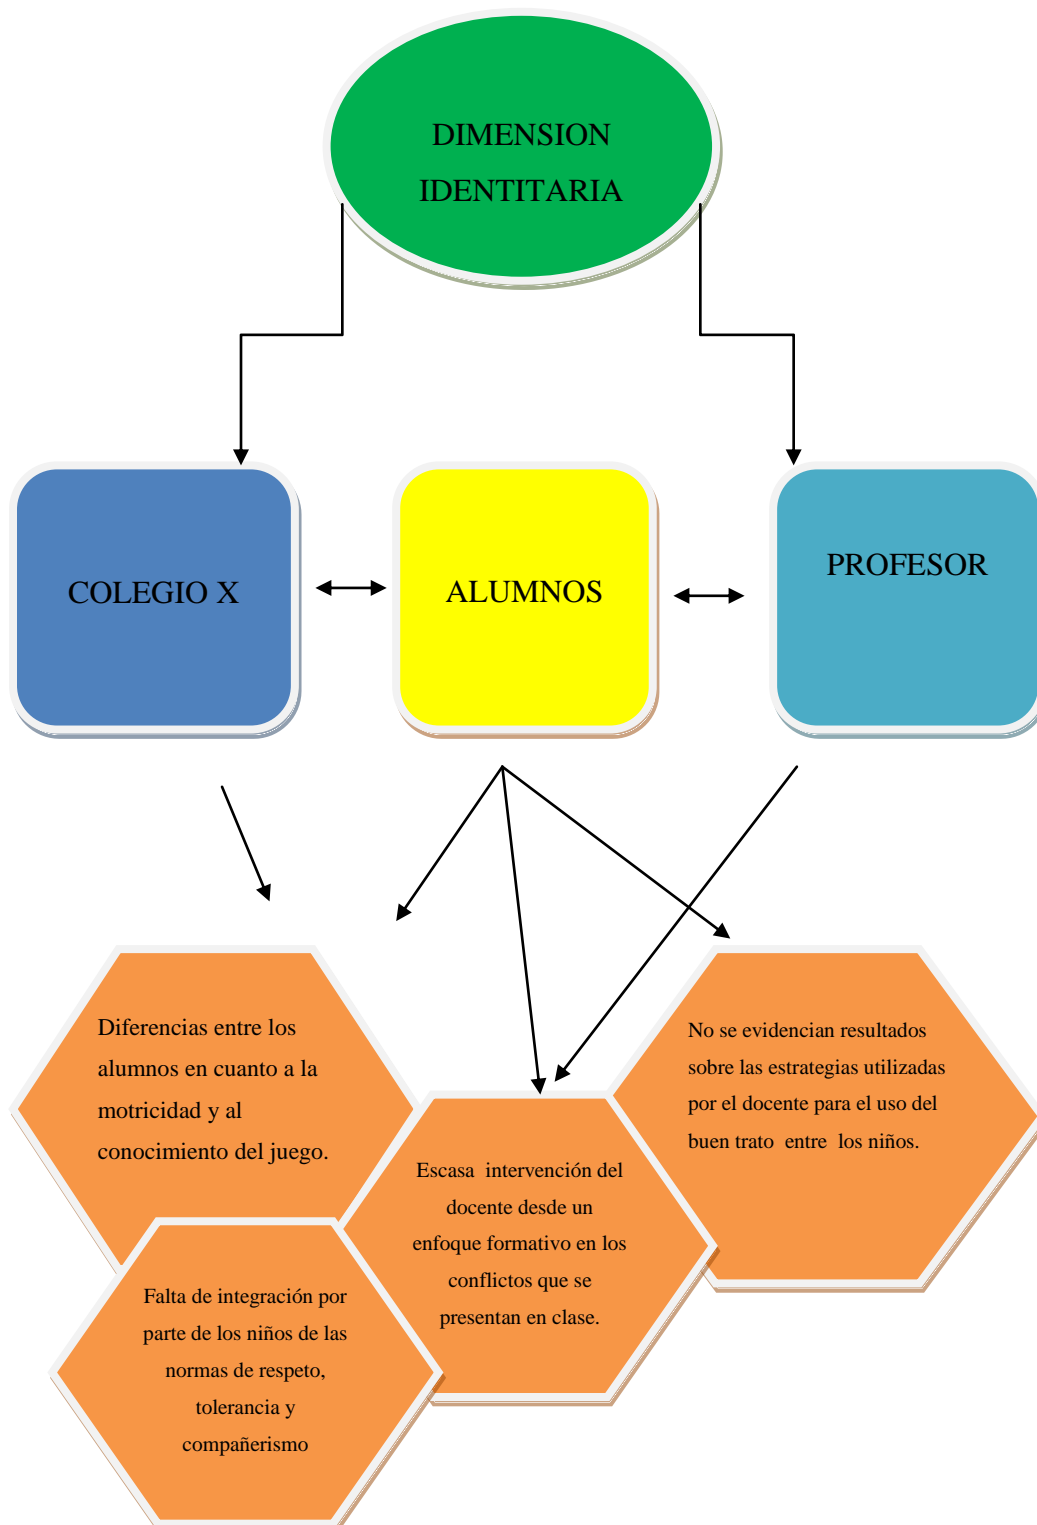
DIMENSION IDENTITARIA

COLEGIO X

ALUMNOS

PROFESOR

Diferencias entre los alumnos en cuanto a la motricidad y al conocimiento del juego.

No se evidencian resultados sobre las estrategias utilizadas por el docente para el uso del buen trato entre los niños.

Escasa intervención del docente desde un enfoque formativo en los conflictos que se presentan en clase.

Falta de integración por parte de los niños de las normas de respeto, tolerancia y compañerismo